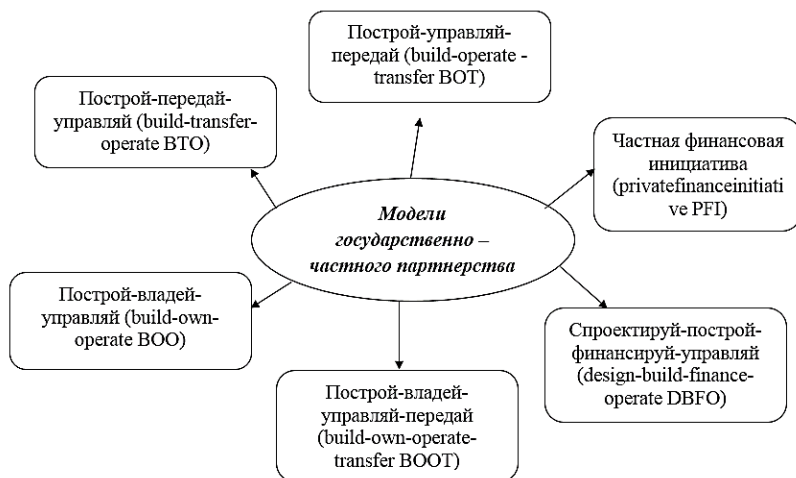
Построй-управляй-передай (build-operate - transfer BOT)

Построй-передай-управляй (build-transfer-operate BTO)

Частная финансовая инициатива (privatefinanceinitiative PFI)

Модели государственно – частного партнерства

Построй-владей-управляй (build-own-operate BOO)

Спроектируй-построй-финансируй-управляй (design-build-finance-operate DBFO)

Построй-владей-управляй-передай (build-own-operate-transfer BOOT)